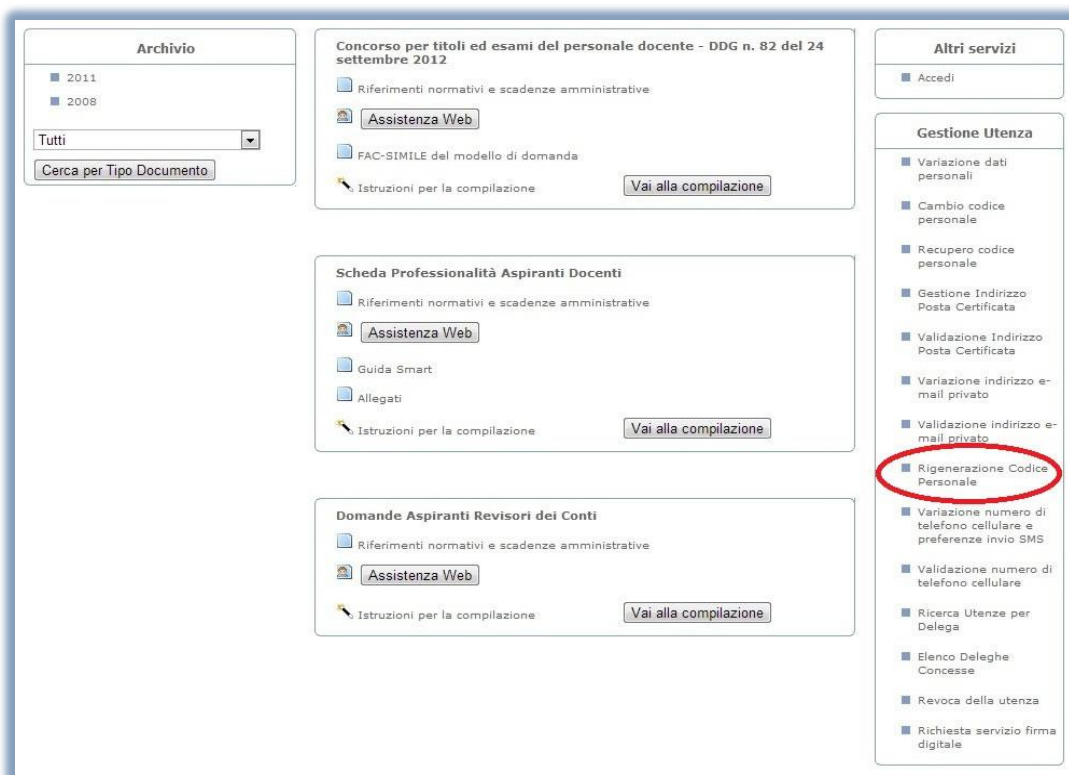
Archivio

2011

2008

Tutti

Cerca per Tipo Documento

Concorso per titoli ed esami del personale docente - DDG n. 82 del 24 settembre 2012

Riferimenti normativi e scadenze amministrative

Assistenza Web

FAC-SIMILE del modello di domanda

Istruzioni per la compilazione

Vai alla compilazione

Scheda Professionalità Aspiranti Docenti

Riferimenti normativi e scadenze amministrative

Assistenza Web

Guida Smart

Allegati

Istruzioni per la compilazione

Vai alla compilazione

Domande Aspiranti Revisori dei Conti

Riferimenti normativi e scadenze amministrative

Assistenza Web

Istruzioni per la compilazione

Vai alla compilazione

Altri servizi

Accedi

Gestione Utenza

Variazione dati personali

Cambio codice personale

Recupero codice personale

Gestione Indirizzo Posta Certificata

Validazione Indirizzo Posta Certificata

Variazione indirizzo e-mail privato

Validazione indirizzo e-mail privato

Rigenerazione Codice Personale

Variazione numero di telefono cellulare e preferenze invio SMS

Validazione numero di telefono cellulare

Ricerca Utenze per Delega

Elenco Deleghe Concesse

Revoca della utenza

Richiesta servizio firma digitale